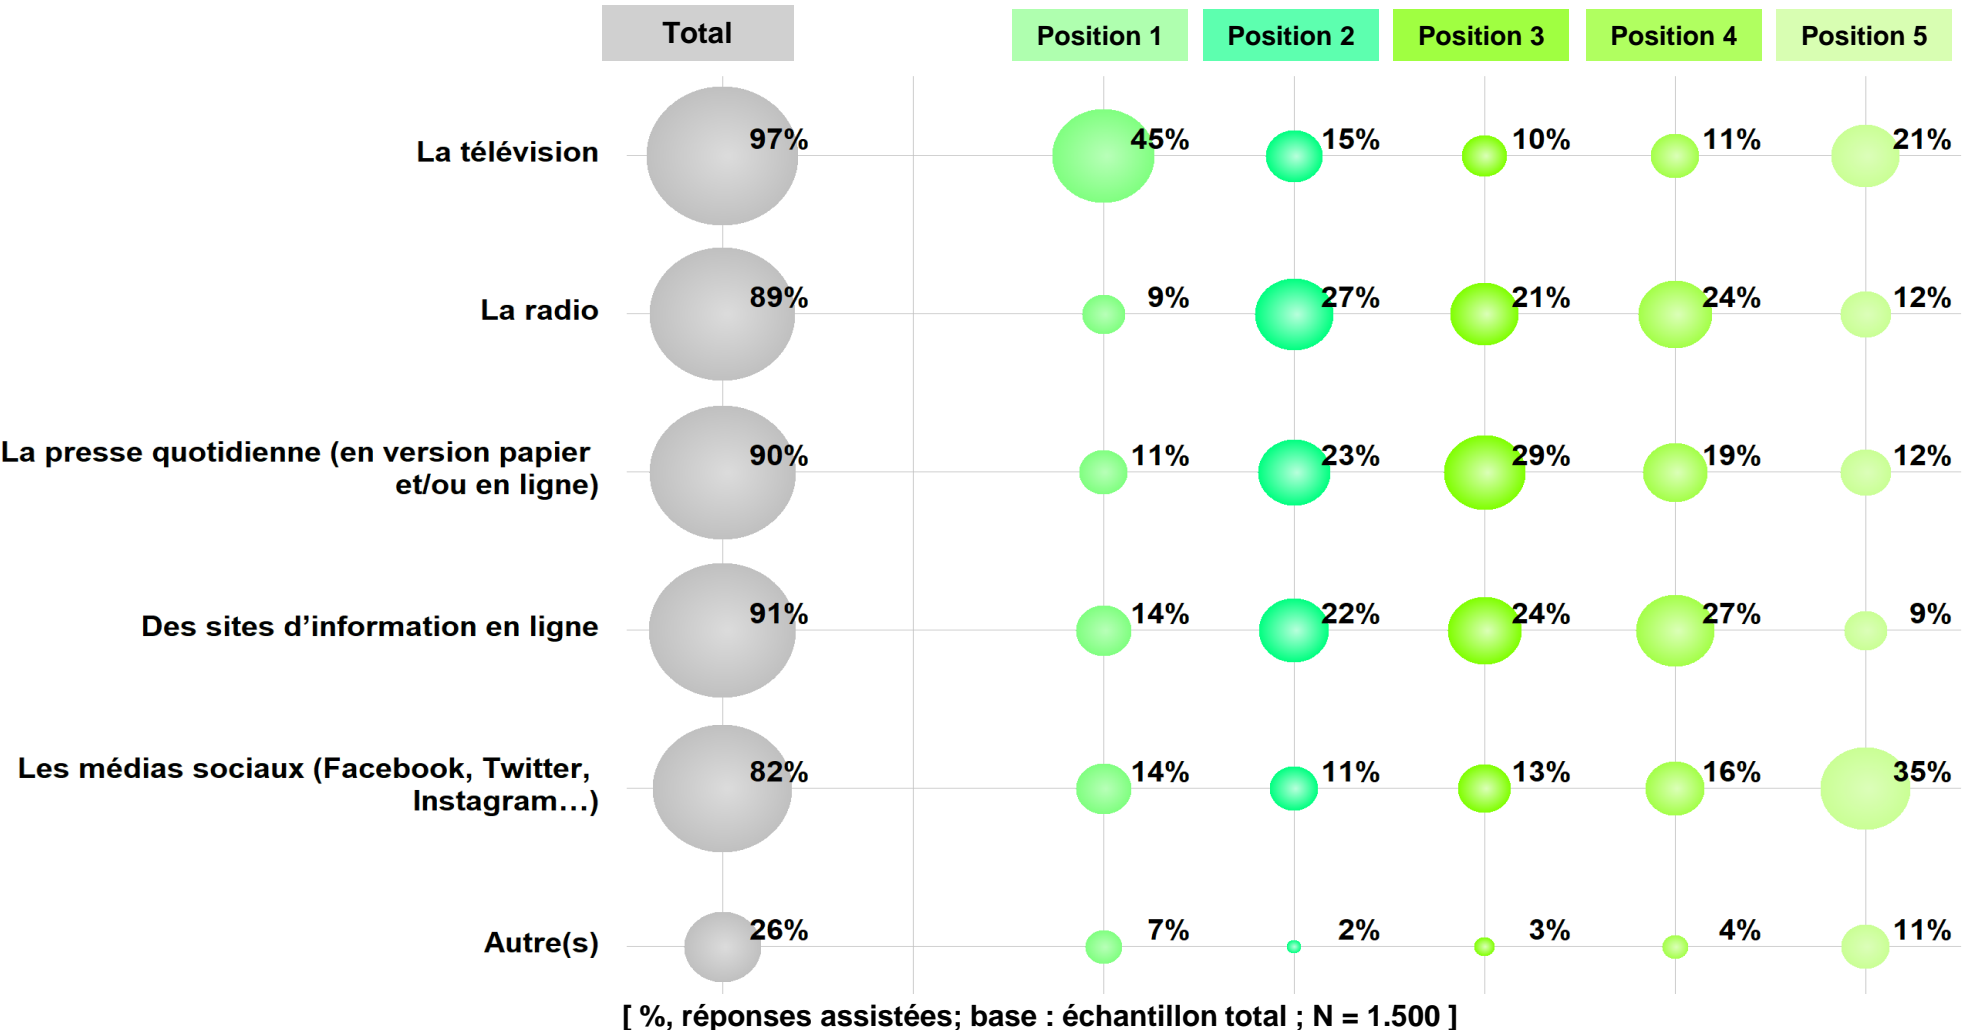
|  | Total | Position 1 | Position 2 | Position 3 | Position 4 | Position 5 |
|---|---|---|---|---|---|---|
| La télévision | 97% | 45% | 15% | 10% | 11% | 21% |
| La radio | 89% | 9% | 27% | 21% | 24% | 12% |
| La presse quotidienne (en version papier et/ou en ligne) | 90% | 11% | 23% | 29% | 19% | 12% |
| Des sites d'information en ligne | 91% | 14% | 22% | 24% | 27% | 9% |
| Les médias sociaux (Facebook, Twitter, Instagram…) | 82% | 14% | 11% | 13% | 16% | 35% |
| Autre(s) | 26% | 7% | 2% | 3% | 4% | 11% |

[ %, réponses assistées; base : échantillon total ; N = 1.500 ]